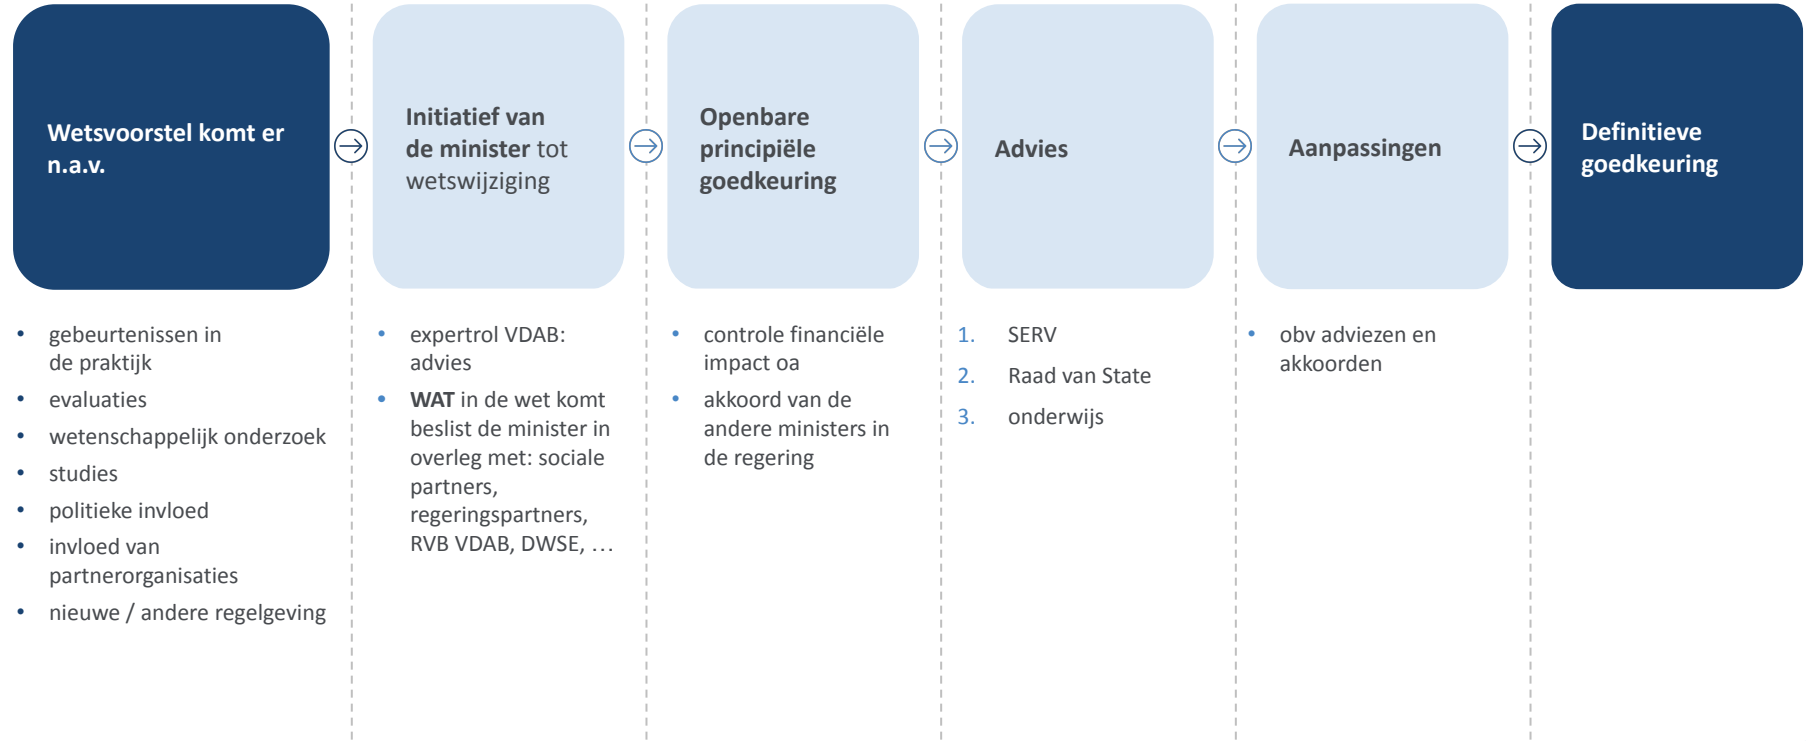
Wetsvoorstel komt er n.a.v.

- gebeurtenissen in de praktijk
- evaluaties
- wetenschappelijk onderzoek
- studies
- politieke invloed
- invloed van partnerorganisaties
- nieuwe / andere regelgeving

Initiatief van de minister tot wetswijziging

- expertrol VDAB: advies
- WAT in de wet komt beslist de minister in overleg met: sociale partners, regeringspartners, RVB VDAB, DWSE, …

Openbare principiële goedkeuring

- controle financiële impact oa
- akkoord van de andere ministers in de regering

Advies

1. SERV
2. Raad van State
3. onderwijs

Aanpassingen

- obv adviezen en akkoorden

Definitieve goedkeuring